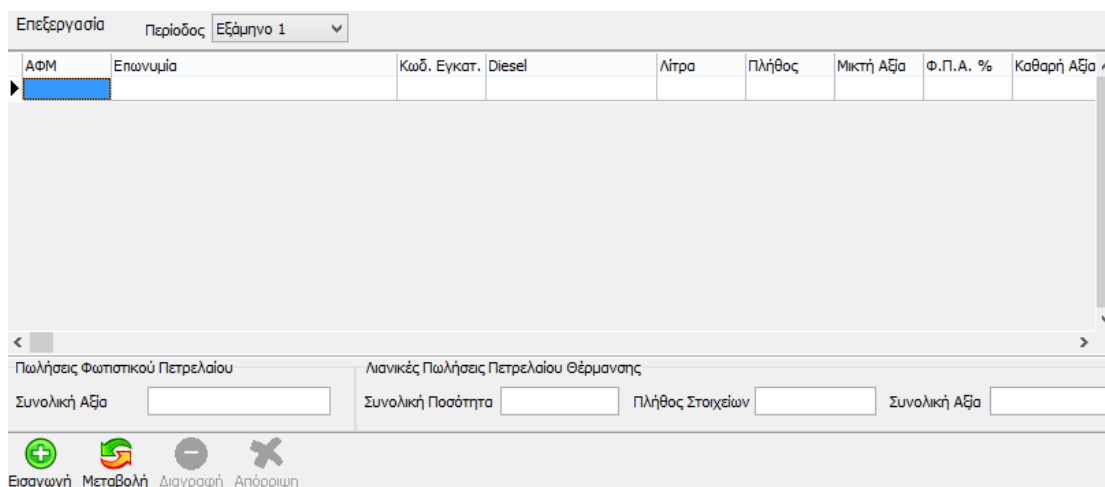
Επεξεργασία

Περίοδος Εξάμηνο 1

| ΑΦΜ | Επωνυμία | Κωδ. Εγκατ. | Diesel | Λίτρα | Πλήθος | Μικτή Αξία | Φ.Π.Α. % | Καθαρή Αξία |
|---|---|---|---|---|---|---|---|---|
| | | | | | | | | |

Πωλήσεις Φωτιστικού Πετρελαίου

Συνολική Αξία

Λιανικές Πωλήσεις Πετρελαίου Θέρμανσης

Συνολική Ποσότητα

Πλήθος Στοιχείων

Συνολική Αξία

Εισαγωγή Μεταβολή Διαγραφή Απόρριψη